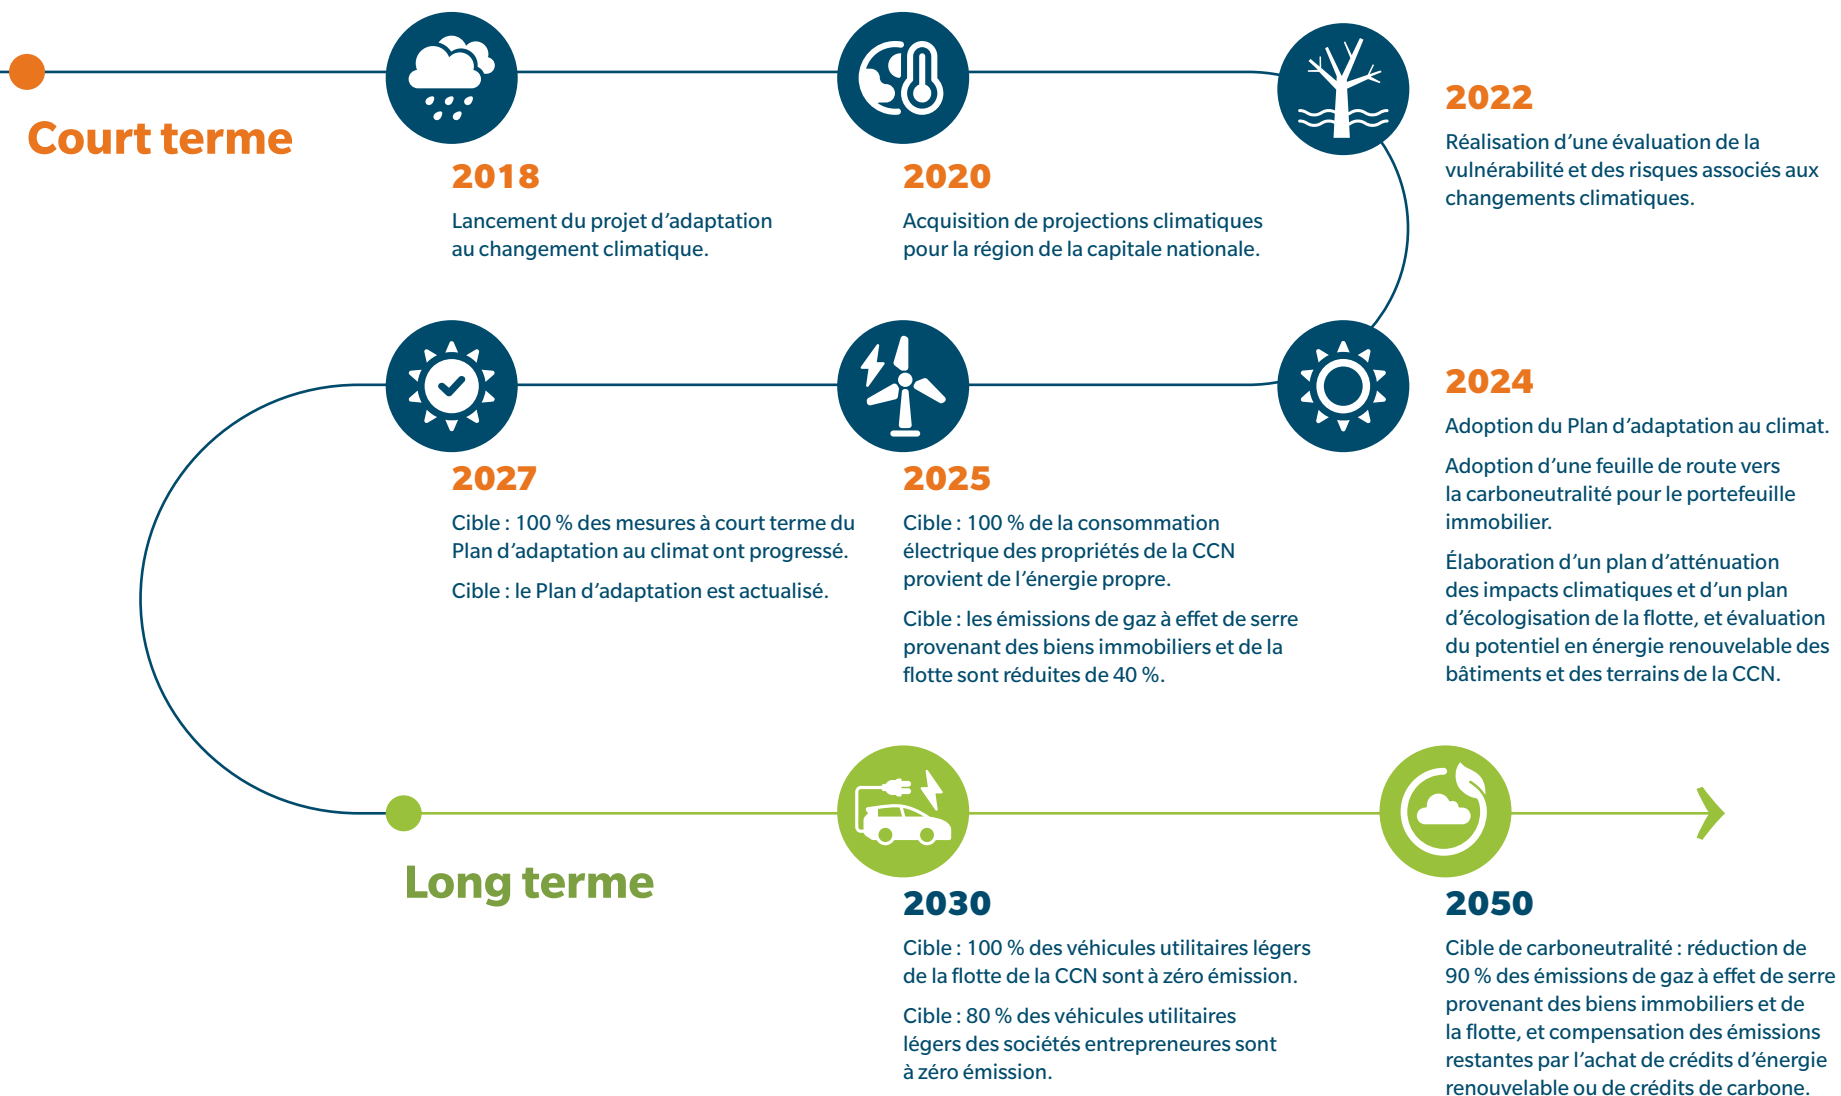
Court terme

2018

Lancement du projet d’adaptation au changement climatique.

2020

Acquisition de projections climatiques pour la région de la capitale nationale.

2022

Réalisation d’une évaluation de la vulnérabilité et des risques associés aux changements climatiques.

2024

Adoption du Plan d’adaptation au climat.

Adoption d’une feuille de route vers la carboneutralité pour le portefeuille immobilier.

Élaboration d’un plan d’atténuation des impacts climatiques et d’un plan d’écologisation de la flotte, et évaluation du potentiel en énergie renouvelable des bâtiments et des terrains de la CCN.

2025

Cible : 100 % de la consommation électrique des propriétés de la CCN provient de l’énergie propre.

Cible : les émissions de gaz à effet de serre provenant des biens immobiliers et de la flotte sont réduites de 40 %.

2027

Cible : 100 % des mesures à court terme du Plan d’adaptation au climat ont progressé.

Cible : le Plan d’adaptation est actualisé.

Long terme

2030

Cible : 100 % des véhicules utilitaires légers de la flotte de la CCN sont à zéro émission.

Cible : 80 % des véhicules utilitaires légers des sociétés entrepreneures sont à zéro émission.

2050

Cible de carboneutralité : réduction de 90 % des émissions de gaz à effet de serre provenant des biens immobiliers et de la flotte, et compensation des émissions restantes par l’achat de crédits d’énergie renouvelable ou de crédits de carbone.